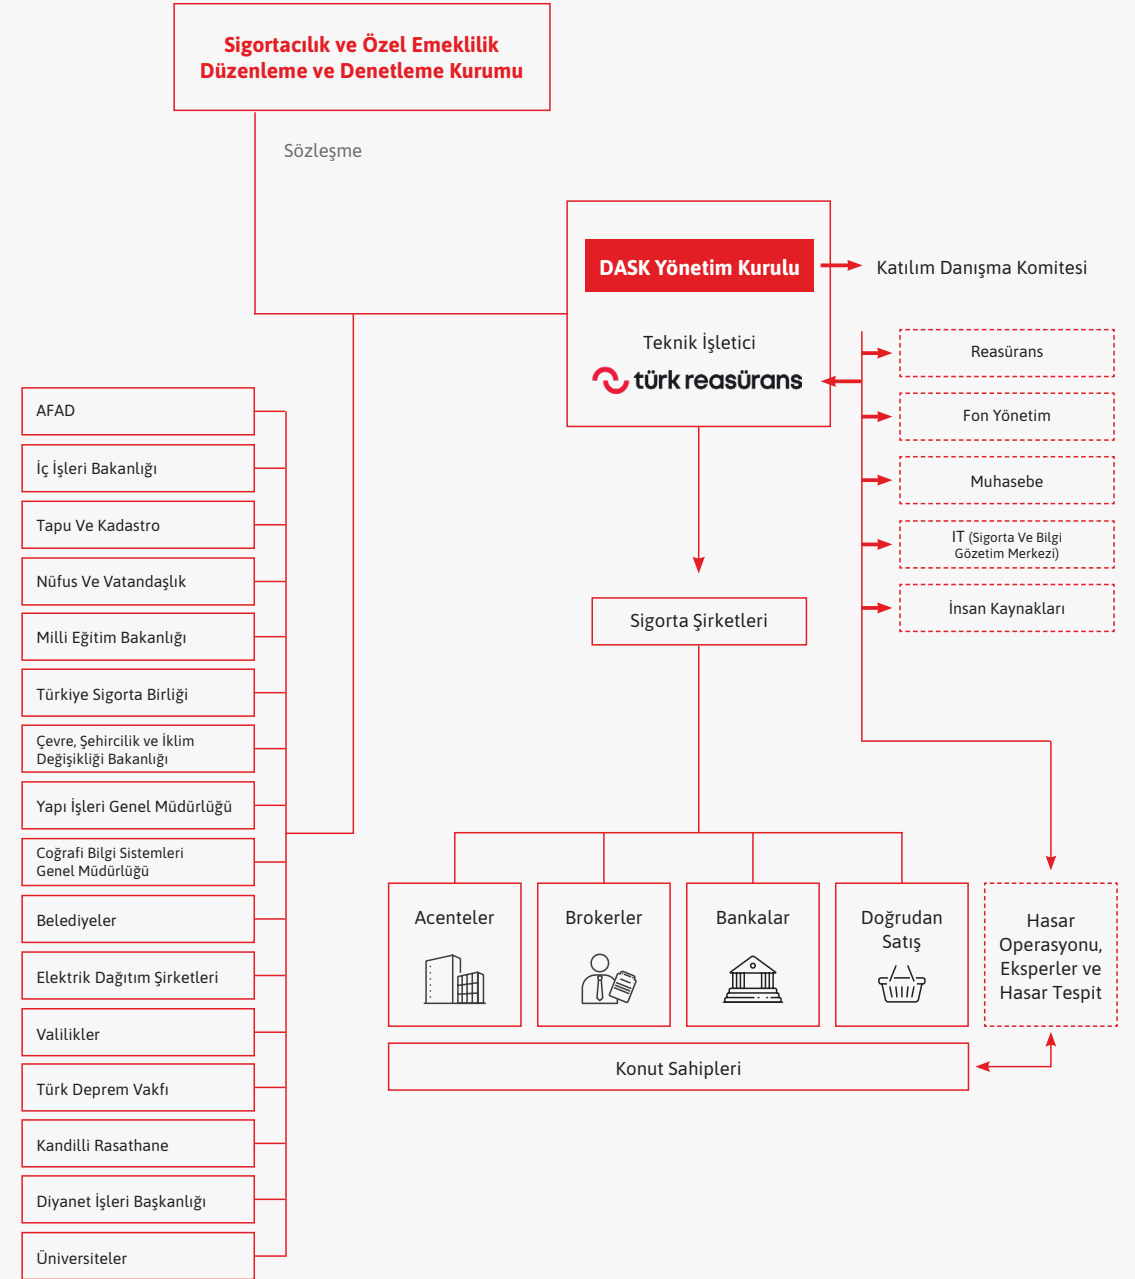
Sigortacılık ve Özel Emeklilik Düzenleme ve Denetleme Kurumu

Sözleşme

DASK Yönetim Kurulu

Katılım Danışma Komitesi

Teknik İşletici

türk reasürans

Reasürans

Fon Yönetim

Muhasebe

IT (Sigorta Ve Bilgi Gözetim Merkezi)

İnsan Kaynakları

AFAD

İç İşleri Bakanlığı

Tapu Ve Kadastro

Nüfus Ve Vatandaşlık

Milli Eğitim Bakanlığı

Türkiye Sigorta Birliği

Çevre, Şehircilik ve İklim Değişikliği Bakanlığı

Yapı İşleri Genel Müdürlüğü

Coğrafi Bilgi Sistemleri Genel Müdürlüğü

Belediyeler

Elektrik Dağıtım Şirketleri

Valilikler

Türk Deprem Vakfı

Kandilli Rasathane

Diyanet İşleri Başkanlığı

Üniversiteler

Sigorta Şirketleri

Acenteler

Brokerler

Bankalar

Doğrudan Satış

Hasar Operasyonu, Eksperler ve Hasar Tespit

Konut Sahipleri